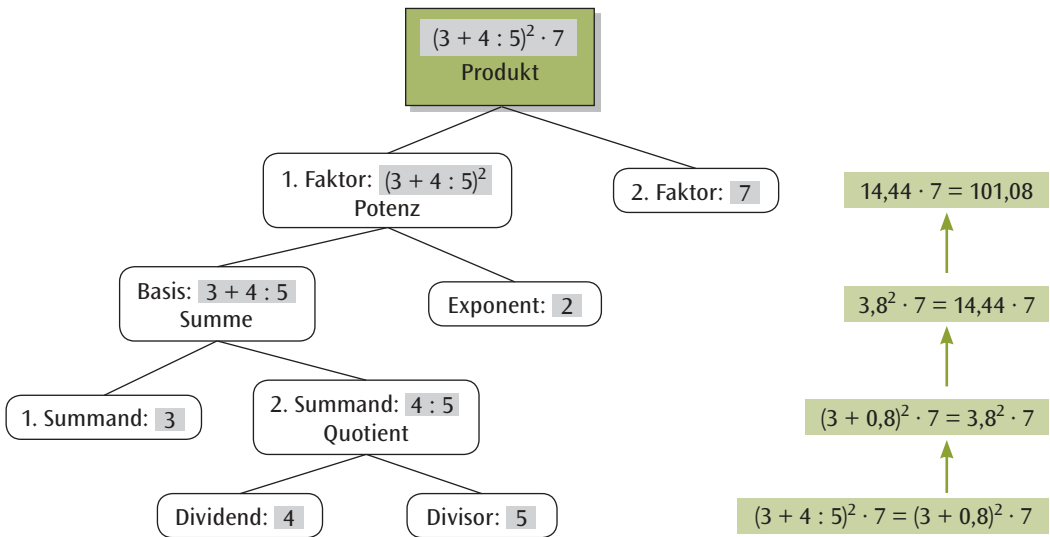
$(3 + 4 : 5)^2 \cdot 7$
Produkt

1. Faktor: $(3 + 4 : 5)^2$
Potenz

2. Faktor: 7

Basis: $3 + 4 : 5$
Summe

Exponent: 2

1. Summand: 3

2. Summand: $4 : 5$
Quotient

Dividend: 4

Divisor: 5

$14{,}44 \cdot 7 = 101{,}08$

$3{,}8^2 \cdot 7 = 14{,}44 \cdot 7$

$(3 + 0{,}8)^2 \cdot 7 = 3{,}8^2 \cdot 7$

$(3 + 4 : 5)^2 \cdot 7 = (3 + 0{,}8)^2 \cdot 7$